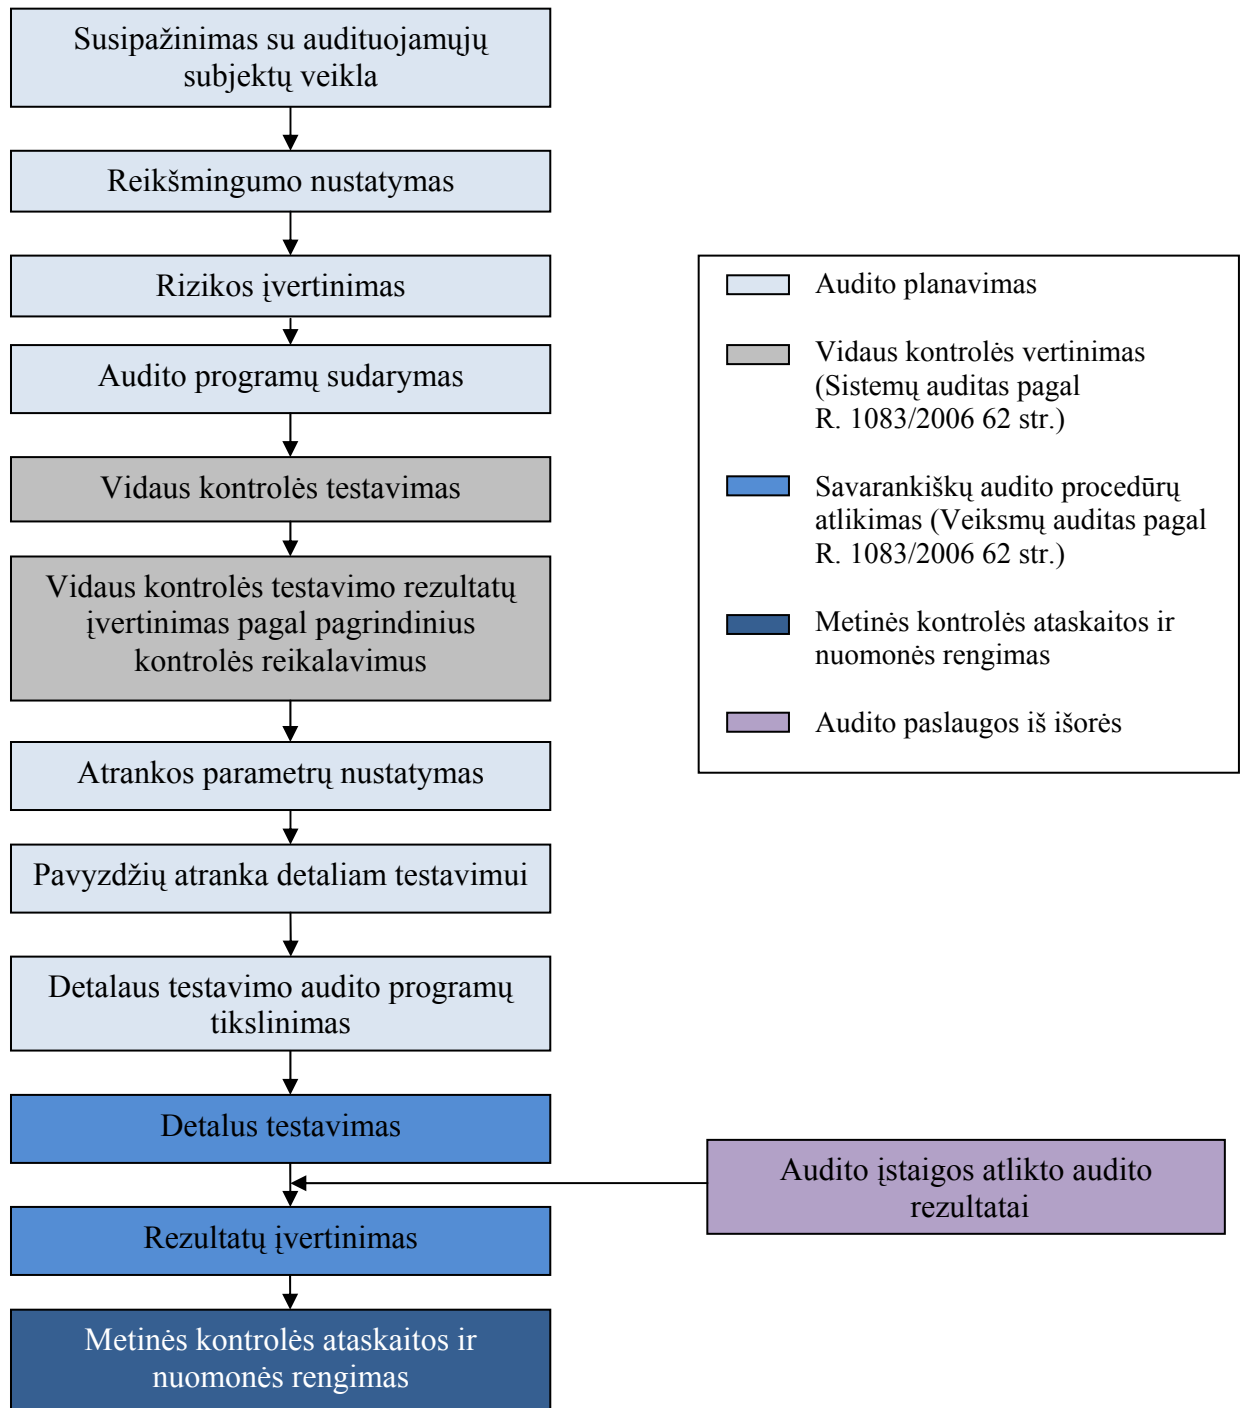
Susipažinimas su audituojamųjų subjektų veikla

Reikšmingumo nustatymas

Rizikos įvertinimas

Audito programų sudarymas

Vidaus kontrolės testavimas

Vidaus kontrolės testavimo rezultatų įvertinimas pagal pagrindinius kontrolės reikalavimus

Atrankos parametrų nustatymas

Pavyzdžių atranka detaliam testavimui

Detalaus testavimo audito programų tikslinimas

Detalus testavimas

Rezultatų įvertinimas

Metinės kontrolės ataskaitos ir nuomonės rengimas

Audito planavimas

Vidaus kontrolės vertinimas (Sistemų auditas pagal R. 1083/2006 62 str.)

Savarankiškų audito procedūrų atlikimas (Veiksmų auditas pagal R. 1083/2006 62 str.)

Metinės kontrolės ataskaitos ir nuomonės rengimas

Audito paslaugos iš išorės

Audito įstaigos atlikto audito rezultatai